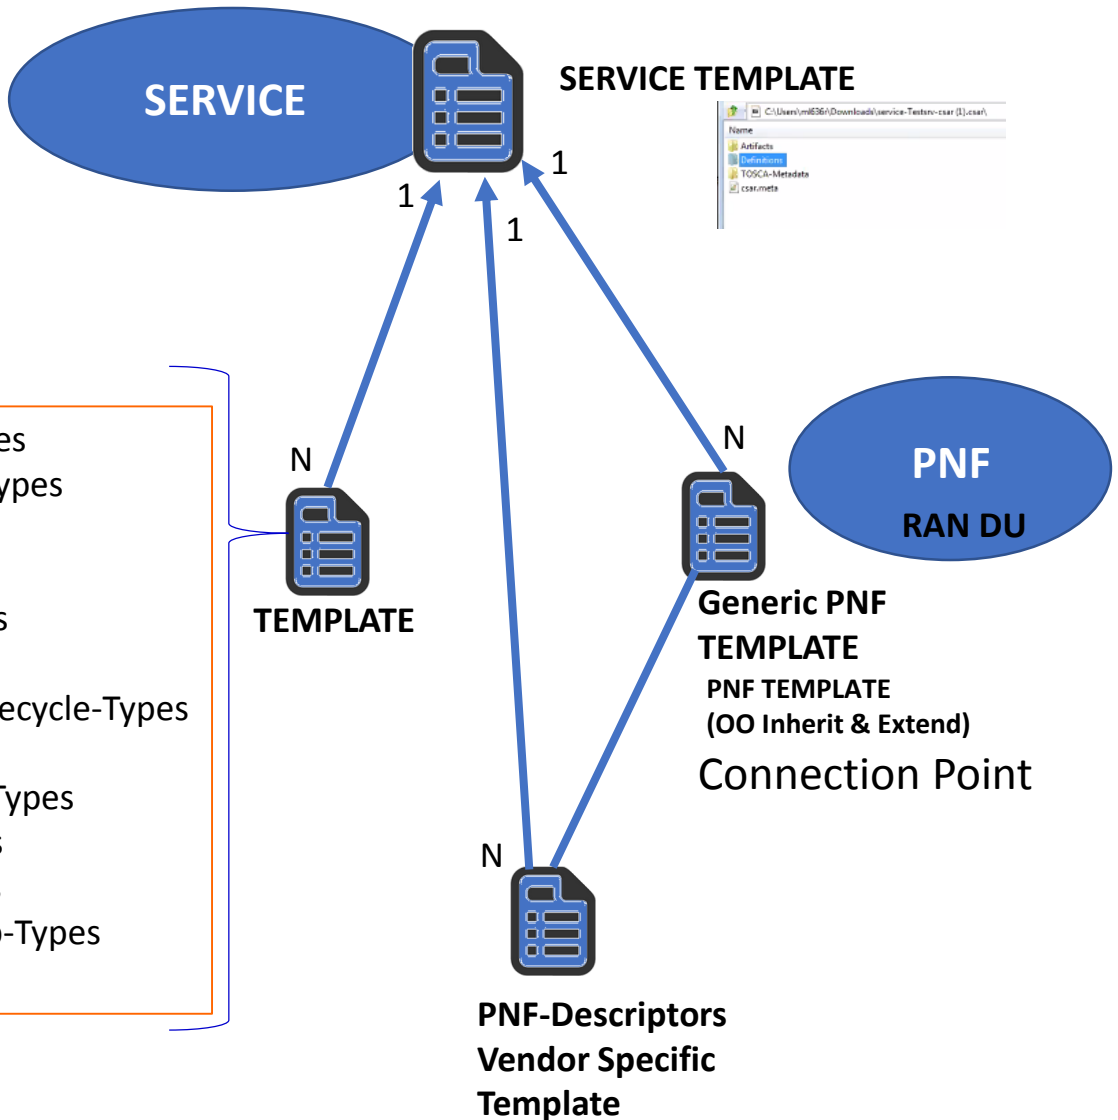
SERVICE

SERVICE TEMPLATE

C:\Users\ml636r\Downloads\service-Testsrv-csar (1).csar\

Name

Artifacts

Definitions

TOSCA-Metadata

csar.meta

1

1

1

es

ypes

s

ecycle-Types

Types

s

-Types

N

TEMPLATE

N

PNF

RAN DU

Generic PNF TEMPLATE

PNF TEMPLATE

(OO Inherit & Extend)

Connection Point

N

PNF-Descriptors Vendor Specific Template